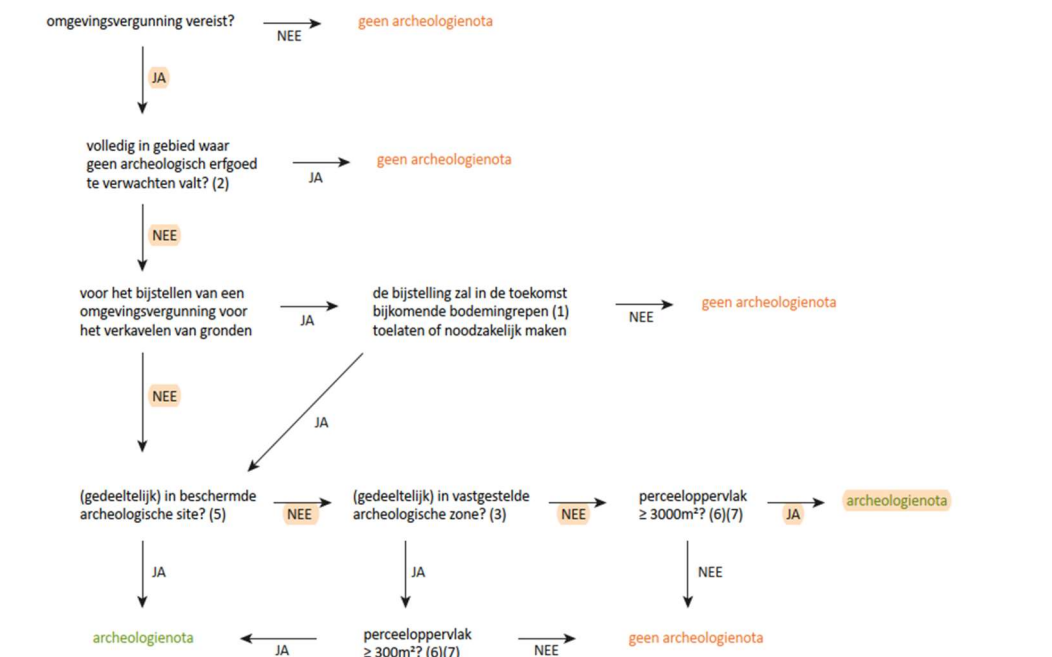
omgevingsvergunning vereist?
NEE
geen archeologienota
JA

volledig in gebied waar geen archeologisch erfgoed te verwachten valt? (2)
JA
geen archeologienota
NEE

voor het bijstellen van een omgevingsvergunning voor het verkavelen van gronden
JA
de bijstelling zal in de toekomst bijkomende bodemingrepen (1) toelaten of noodzakelijk maken
NEE
geen archeologienota
NEE
JA

(gedeeltelijk) in beschermde archeologische site? (5)
NEE
(gedeeltelijk) in vastgestelde archeologische zone? (3)
NEE
perceeloppervlak ≥ 3000m²? (6)(7)
JA
archeologienota
JA
JA
NEE

archeologienota
JA
perceeloppervlak ≥ 300m²? (6)(7)
NEE
geen archeologienota